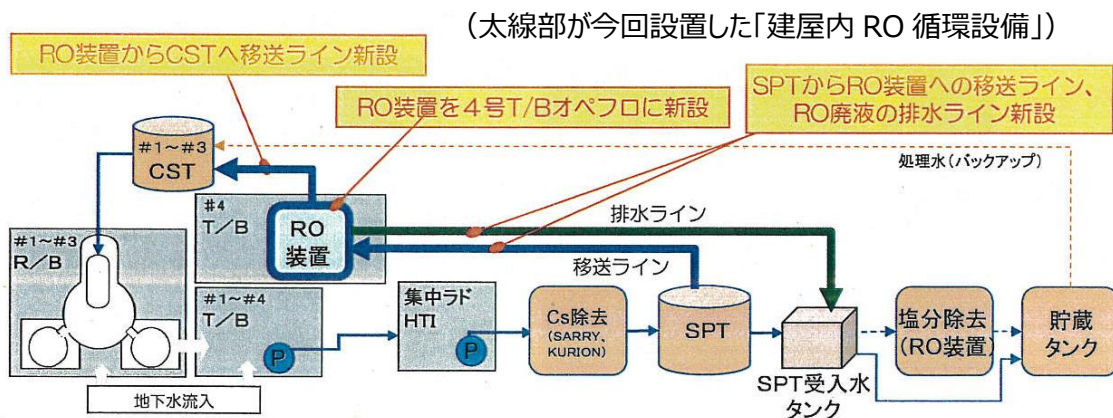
（太線部が今回設置した「建屋内 RO 循環設備」）

RO装置からCSTへ移送ライン新設

RO装置を４号T/Bオペフロに新設

SPTからRO装置への移送ライン、RO廃液の排水ライン新設

#1～#3
CST

処理水（バックアップ）

#4
T/B

RO
装置

排水ライン

#1～#3
R/B

移送ライン

#1～#4
T/B

P

集中ラド
HTI

P

Cs除去
(SARRY、KURION)

SPT

塩分除去
(RO装置)

貯蔵
タンク

SPT受入水
タンク

地下水流入